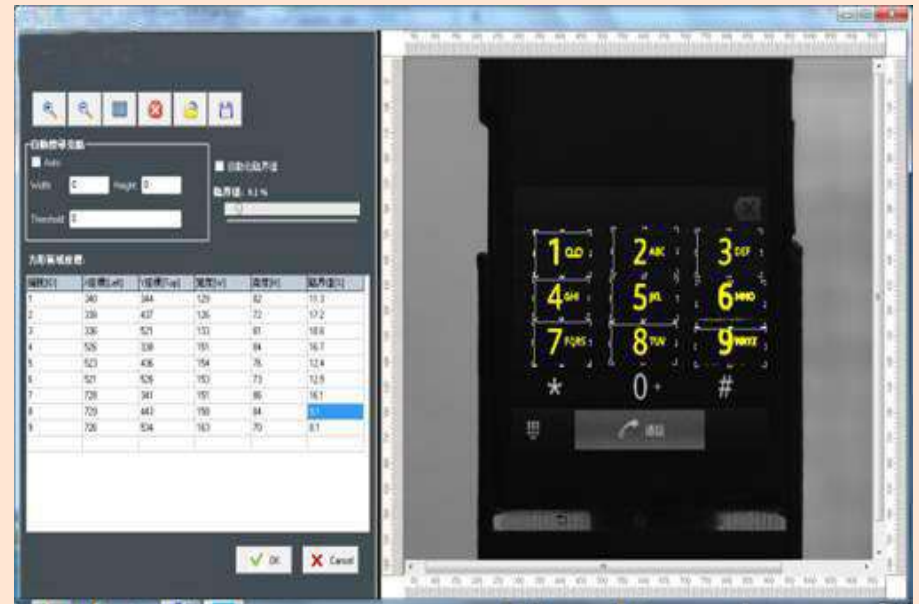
自動搜尋亮點
Auto
Width 0 Height 0
Threshold 0
自動化臨界值
臨界值: 8.1 %

方形區域座標

| 編號[C] | X座標[Left] | Y座標[Top] | 寬度[W] | 高度[H] | 臨界值[%] |
|---|---|---|---|---|---|
| 1 | 340 | 344 | 129 | 82 | 11.3 |
| 2 | 339 | 437 | 126 | 72 | 17.2 |
| 3 | 336 | 521 | 133 | 81 | 18.6 |
| 4 | 526 | 338 | 151 | 84 | 16.7 |
| 5 | 523 | 436 | 154 | 76 | 12.4 |
| 6 | 521 | 526 | 153 | 73 | 12.5 |
| 7 | 728 | 341 | 151 | 86 | 16.1 |
| 8 | 723 | 443 | 150 | 84 | 8.1 |
| 9 | 726 | 534 | 163 | 70 | 8.1 |

OK
Cancel

1 QO
2 ABC
3 DEF
4 GHI
5 JKL
6 MNO
7 PQRS
8 TUV
9 WXYZ
*
0 +
#
通話